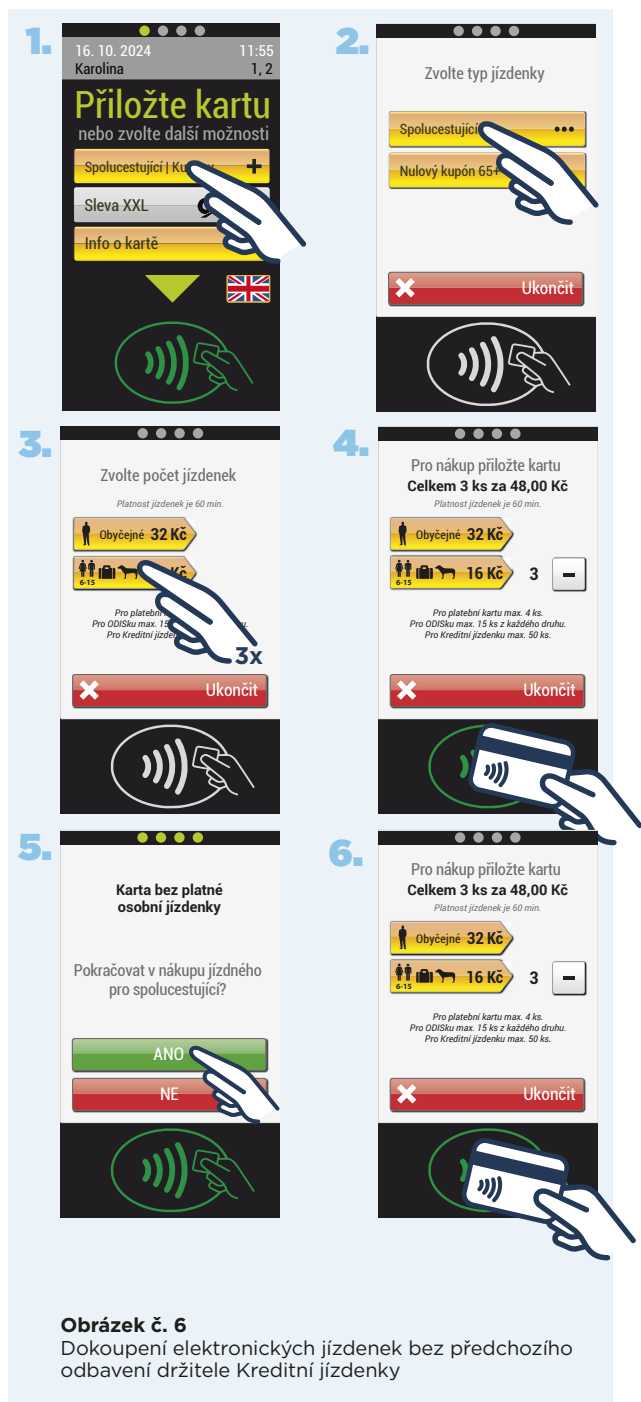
1.

16. 10. 2024 11:55
Karolina 1, 2

Přiložte kartu
nebo zvolte další možnosti

Spolucestující | Ku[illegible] +
Sleva XXL
Info o kartě

2.

Zvolte typ jízdenky

Spolucestující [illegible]
Nulový kupón 65+ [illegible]

Ukončit

3.

Zvolte počet jízdenek
Platnost jízdenek je 60 min.

Obyčejné 32 Kč
6-15 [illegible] Kč

Pro platební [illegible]
Pro ODISku max. 15 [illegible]
Pro Kreditní jízdenk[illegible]

3x

Ukončit

4.

Pro nákup přiložte kartu
Celkem 3 ks za 48,00 Kč
Platnost jízdenek je 60 min.

Obyčejné 32 Kč
6-15 16 Kč 3 –

Pro platební kartu max. 4 ks.
Pro ODISku max. 15 ks z každého druhu.
Pro Kreditní jízdenku max. 50 ks.

Ukončit

5.

Karta bez platné osobní jízdenky

Pokračovat v nákupu jízdného pro spolucestující?

ANO
NE

6.

Pro nákup přiložte kartu
Celkem 3 ks za 48,00 Kč
Platnost jízdenek je 60 min.

Obyčejné 32 Kč
6-15 16 Kč 3 –

Pro platební kartu max. 4 ks.
Pro ODISku max. 15 ks z každého druhu.
Pro Kreditní jízdenku max. 50 ks.

Ukončit

Obrázek č. 6
Dokoupení elektronických jízdenek bez předchozího odbavení držitele Kreditní jízdenky